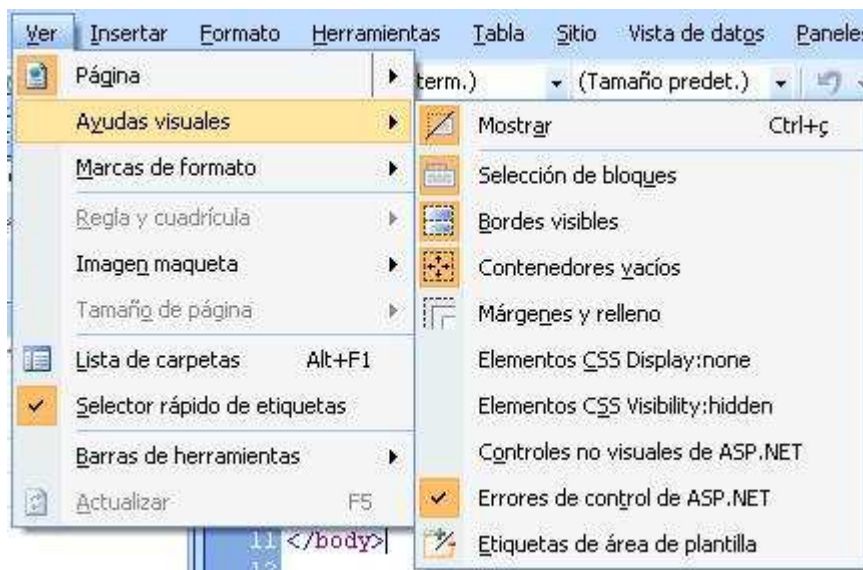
Ver Insertar Formato Herramientas Tabla Sitio Vista de datos Paneles

Página
Ayudas visuales
Marcas de formato
Regla y cuadrícula
Imagen maqueta
Tamaño de página
Lista de carpetas Alt+F1
Selector rápido de etiquetas
Barras de herramientas
Actualizar F5

term.) (Tamaño predet.)

Mostrar Ctrl+ç
Selección de bloques
Bordes visibles
Contenedores vacíos
Márgenes y relleno
Elementos CSS Display:none
Elementos CSS Visibility:hidden
Controles no visuales de ASP.NET
Errores de control de ASP.NET
Etiquetas de área de plantilla

11 </body>
12